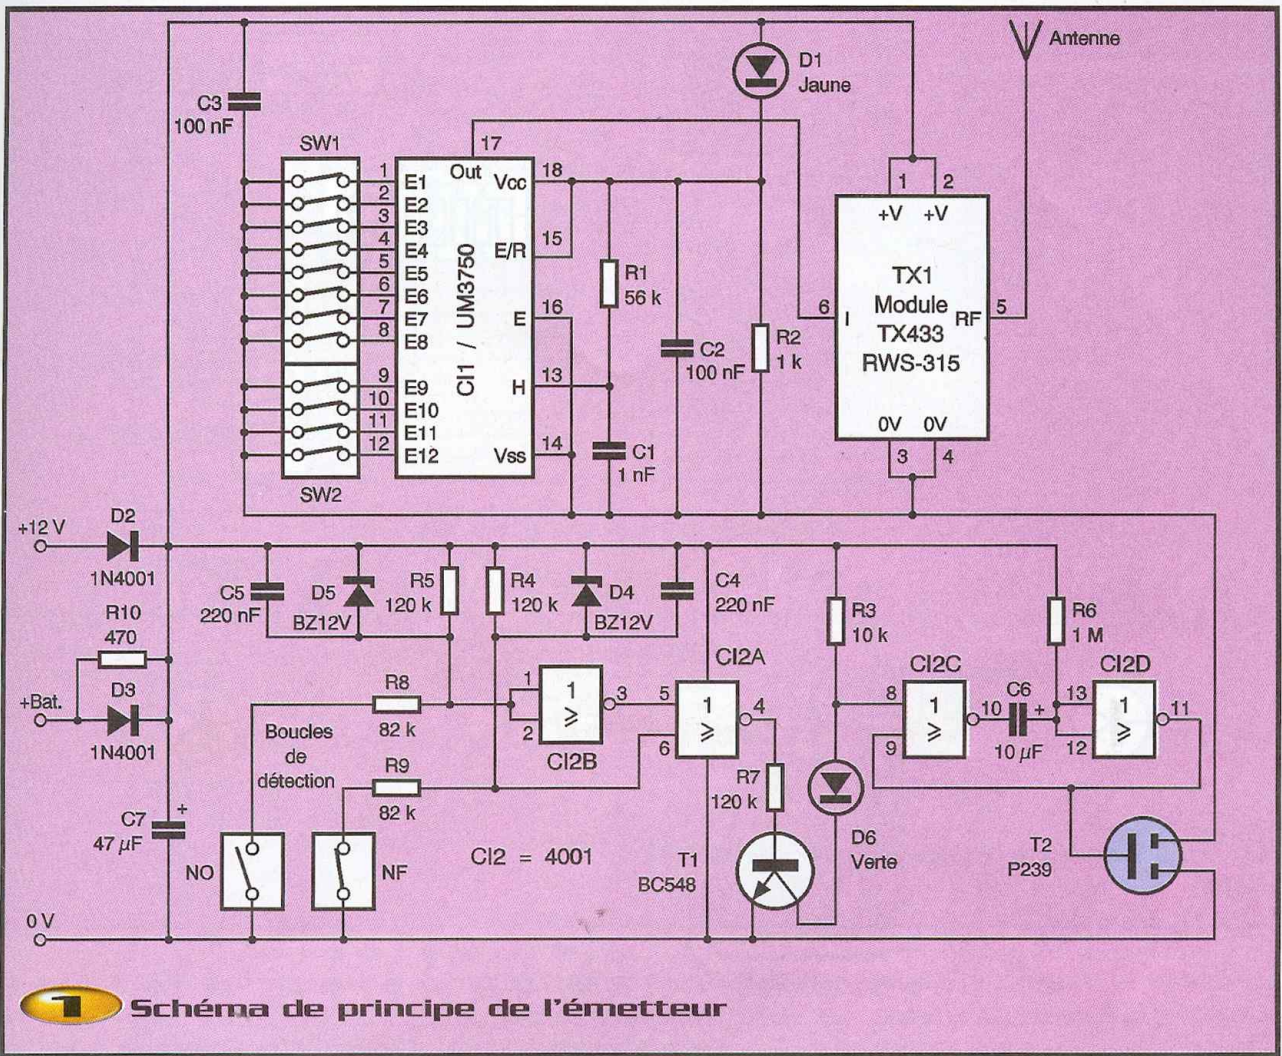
Antenne

D1
Jaune

C3
100 nF

SW1

17
Out
Vcc
18

1 E1
2 E2
3 E3
4 E4
5 E5
6 E6
7 E7
8 E8
9 E9
10 E10
11 E11
12 E12

E/R 15
E 16
H 13
Vss 14

CI1 / UM3750

R1
56 k

C2
100 nF

R2
1 k

C1
1 nF

1 2
+V +V
TX1
Module
TX433
RWS-315
6 I
RF 5
0V 0V
3 4

SW2

+12 V
D2
1N4001

R10
470

+Bat.
D3
1N4001

C5
220 nF

D5
BZ12V

R5
120 k

R4
120 k

D4
BZ12V

C4
220 nF

R3
10 k

R6
1 M

CI2A
CI2C
CI2D

R8
82 k

Boucles
de
détection

1
2
3
1
$\geqslant$
CI2B

5
6
4
1
$\geqslant$

8
9
10
1
$\geqslant$

C6
10 $\mu$F
+

13
12
11
1
$\geqslant$

R9
82 k

R7
120 k

D6
Verte

C7
47 $\mu$F
+

NO
NF

CI2 = 4001

T1
BC548

T2
P239

0 V

1 Schéma de principe de l'émetteur